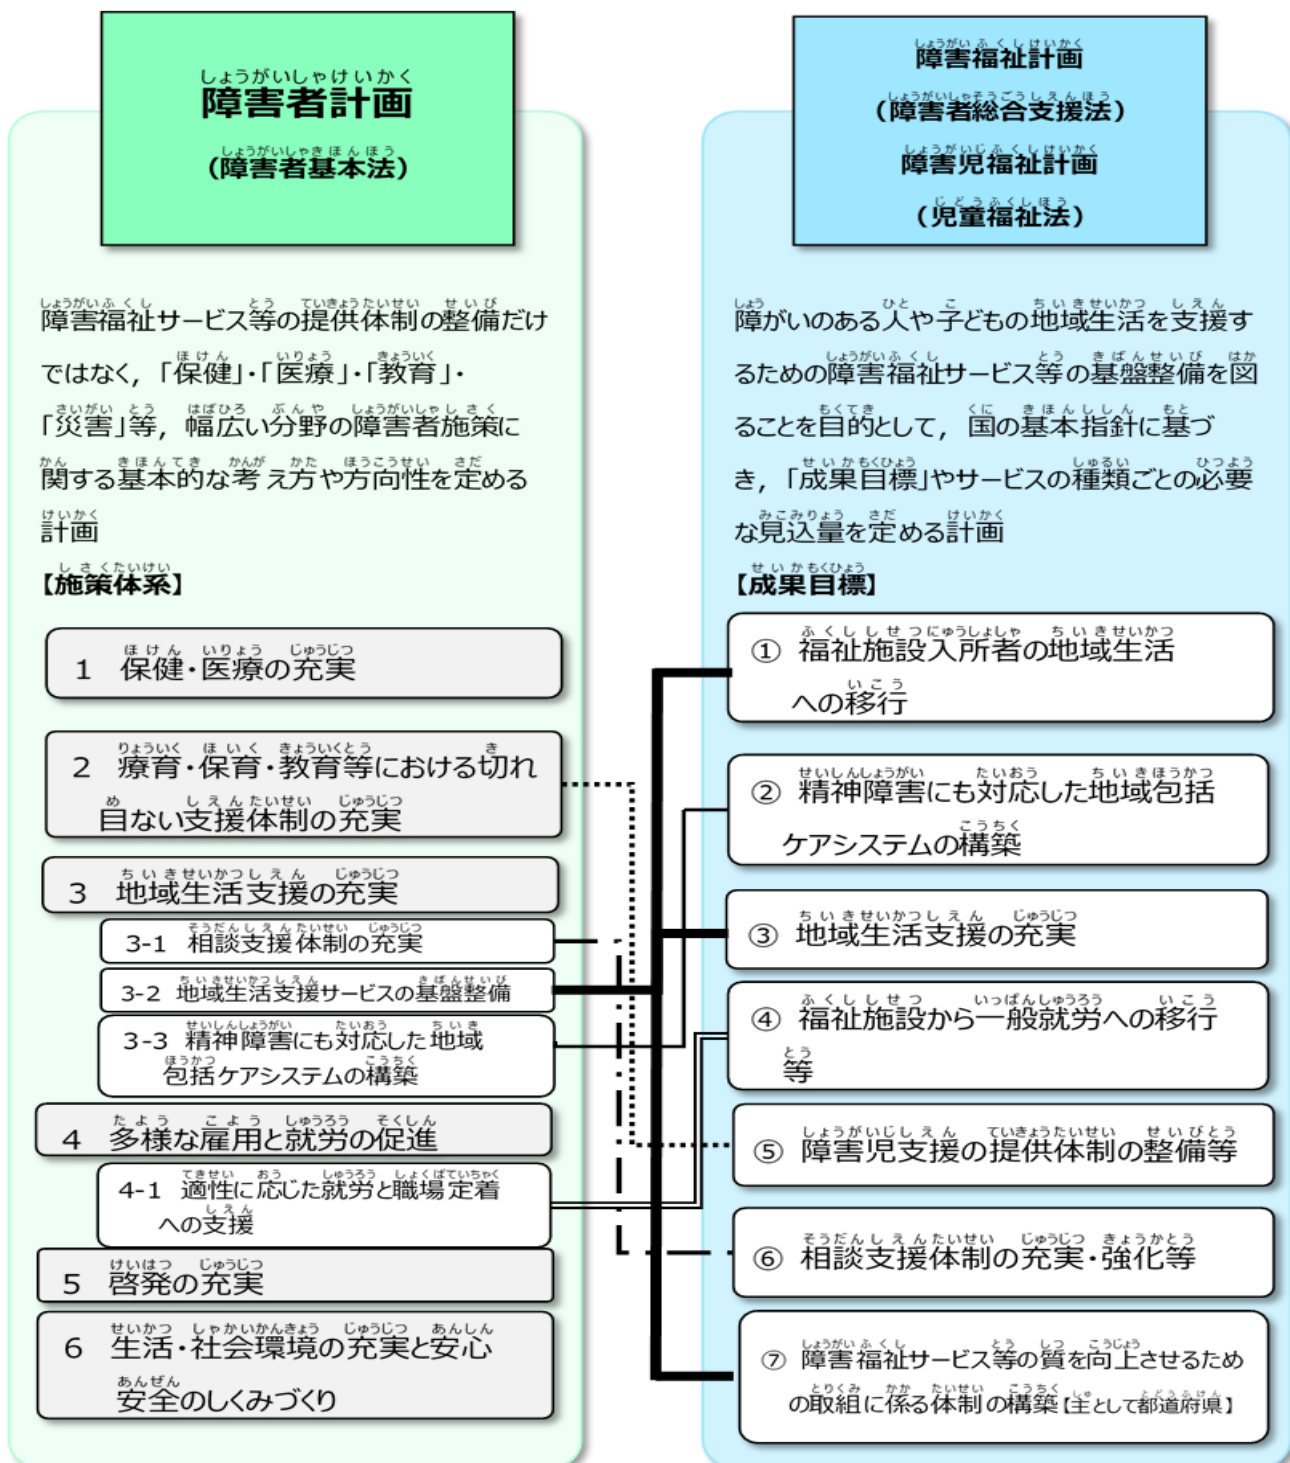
しょうがいしゃけいかく
障害者計画
しょうがいしゃきほんほう
（障害者基本法）

しょうがいふくしけいかく
障害福祉計画
しょうがいしゃそうごうしえんほう
（障害者総合支援法）
しょうがいじふくしけいかく
障害児福祉計画
じどうふくしほう
（児童福祉法）

障害福祉サービス等の提供体制の整備だけではなく，「保健」・「医療」・「教育」・「災害」等，幅広い分野の障害者施策に関する基本的な考え方や方向性を定める計画

【施策体系】

1　保健・医療の充実

2　療育・保育・教育等における切れ目ない支援体制の充実

3　地域生活支援の充実

3-1　相談支援体制の充実

3-2　地域生活支援サービスの基盤整備

3-3　精神障害にも対応した地域包括ケアシステムの構築

4　多様な雇用と就労の促進

4-1　適性に応じた就労と職場定着への支援

5　啓発の充実

6　生活・社会環境の充実と安心安全のしくみづくり

障がいのある人や子どもの地域生活を支援するための障害福祉サービス等の基盤整備を図ることを目的として，国の基本指針に基づき，「成果目標」やサービスの種類ごとの必要な見込量を定める計画

【成果目標】

①　福祉施設入所者の地域生活への移行

②　精神障害にも対応した地域包括ケアシステムの構築

③　地域生活支援の充実

④　福祉施設から一般就労への移行等

⑤　障害児支援の提供体制の整備等

⑥　相談支援体制の充実・強化等

⑦　障害福祉サービス等の質を向上させるための取組に係る体制の構築【主として都道府県】